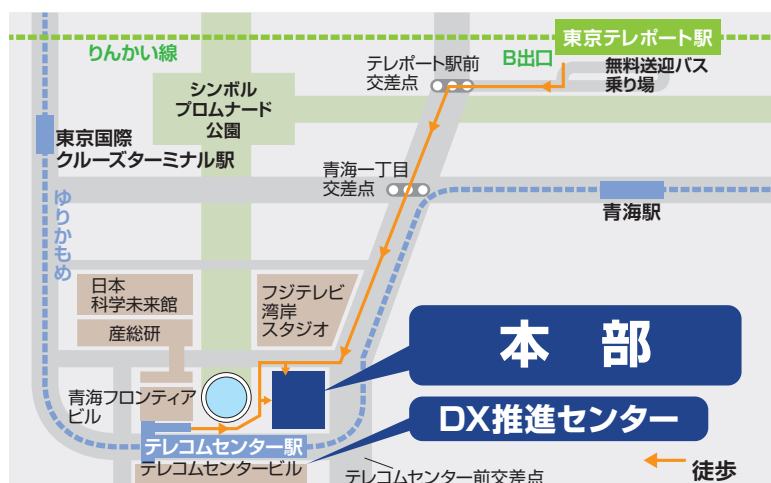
東京テレポート駅

りんかい線

B出口

無料送迎バス
乗り場

テレポート駅前
交差点

シンボル
プロムナード
公園

東京国際
クルーズターミナル駅

青海一丁目
交差点

青海駅

ゆりかもめ

日本
科学未来館

産総研

フジテレビ
湾岸
スタジオ

本　部

青海フロンティア
ビル

DX推進センター

テレコムセンター駅

テレコムセンタービル

テレコムセンター前交差点

徒歩